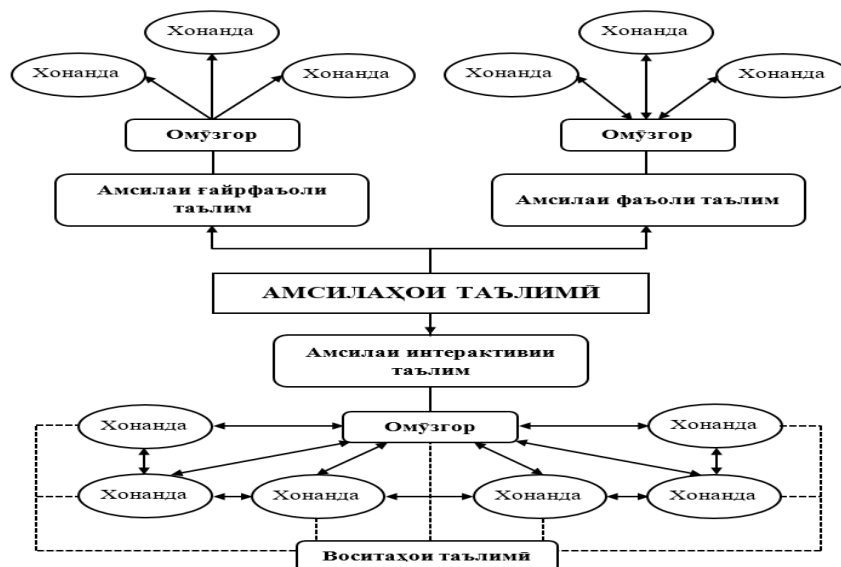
Хонанда

Хонанда

Хонанда

Омўзгор

Амсилаи ғайрфаъоли таълим

Хонанда

Хонанда

Хонанда

Омўзгор

Амсилаи фаъоли таълим

АМСИЛАҲОИ ТАЪЛИМӢ

Амсилаи интерактивии таълим

Хонанда

Омўзгор

Хонанда

Хонанда

Хонанда

Хонанда

Хонанда

Воситаҳои таълимӣ